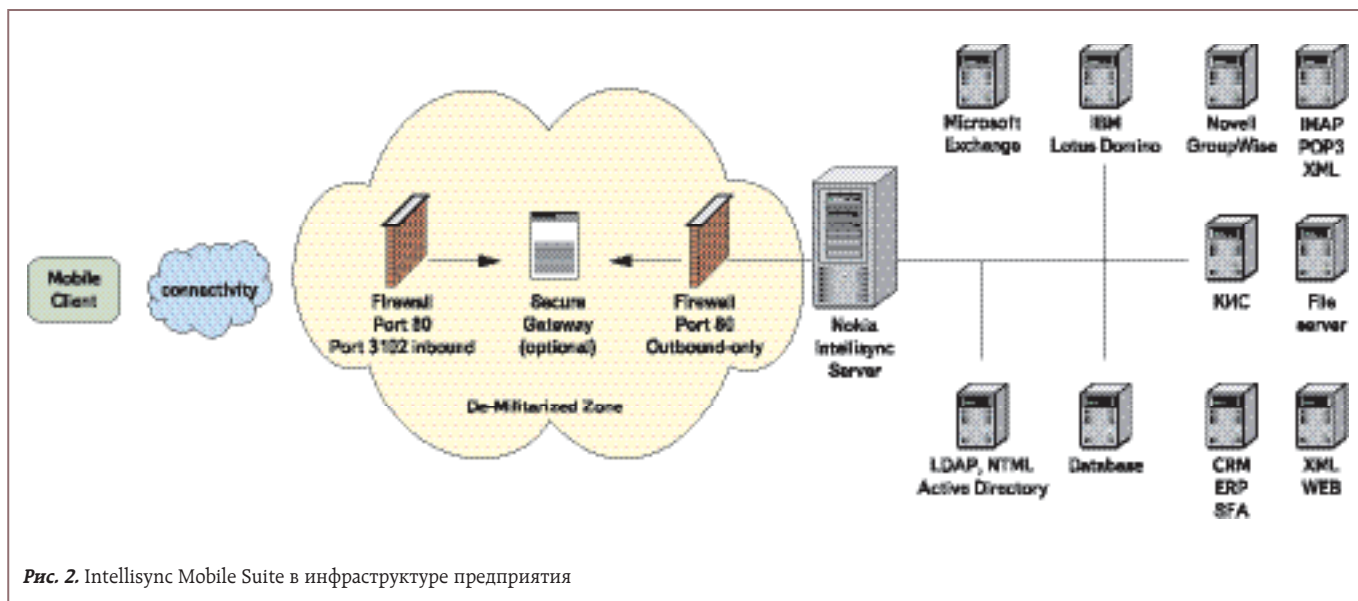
Mobile Client

connectivity

Firewall
Port 80
Port 3102 inbound

Secure
Gateway
(optional)

Firewall
Port 80
Outbound-only

De-Militarized Zone

Nokia
Intellisync
Server

Microsoft
Exchange

IBM
Lotus Domino

Novell
GroupWise

IMAP
POP3
XML

КИС

File
server

LDAP, NTML
Active Directory

Database

CRM
ERP
SFA

XML
WEB

*Рис. 2.* Intellisync Mobile Suite в инфраструктуре предприятия